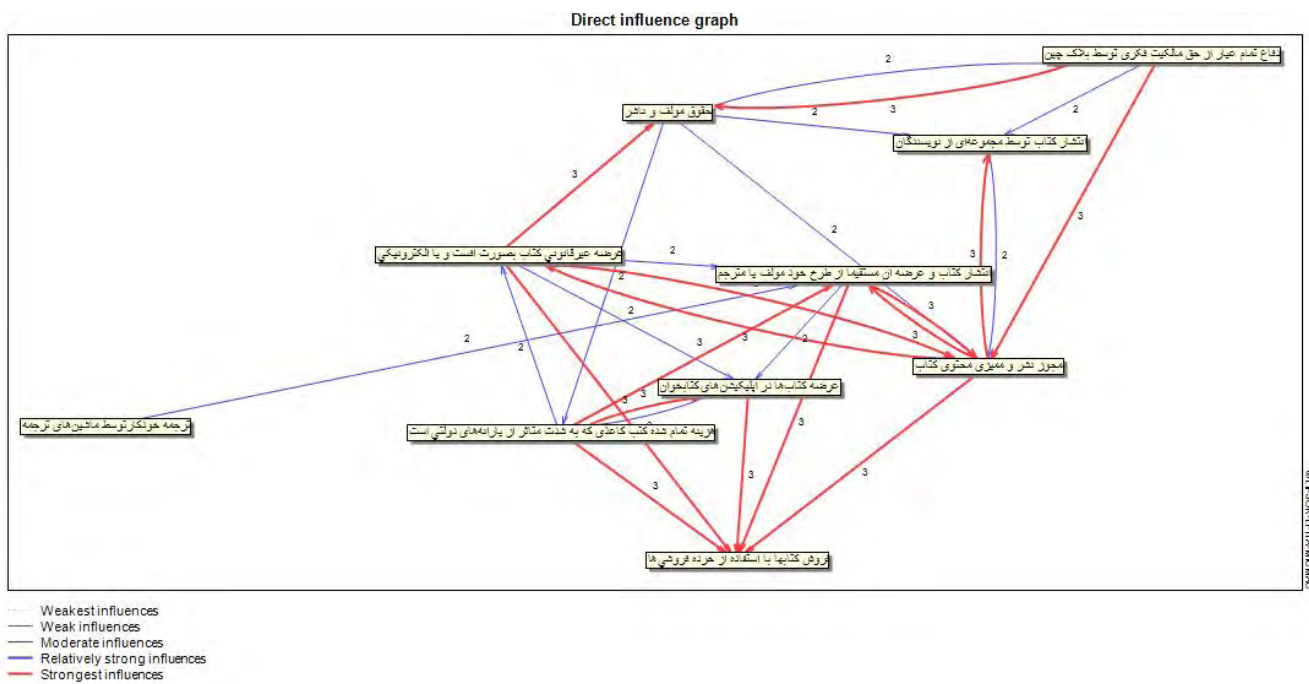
Direct influence graph

دفاع تمام عیار از حق مالکیت فکری توسط بانک چین

حقوق مولف و ناشر

انتشار کتاب توسط مجموعه‌ای از نویسندگان

عرضه غیرقانونی کتاب بصورت افست و یا الکترونیکی

انتشار کتاب و عرضه آن مستقیما از طرح خود مولف یا مترجم

مجوز نشر و ممیزی محتوی کتاب

عرضه کتاب‌ها در اپلیکیشن های کتابخوان

ترجمه خودکار توسط ماشین‌های ترجمه

هزینه تمام شده کتب کاغذی که به شدت متاثر از یارانه‌های دولتی است

فروش کتابها با استفاده از خرده فروشی ها

2
2
3
2
3
3
2
2
2
3
3
2
2
2
3
3
2
3
2
3
3
3
3
3
3
3

Weakest influences
Weak influences
Moderate influences
Relatively strong influences
Strongest influences